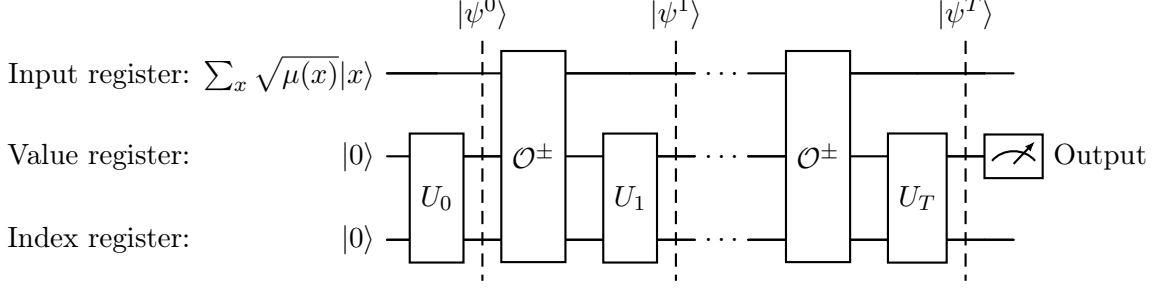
$|\psi^0\rangle$ $|\psi^1\rangle$ $|\psi^T\rangle$

Input register: $\sum_x \sqrt{\mu(x)}|x\rangle$ $\cdots$

Value register: $|0\rangle$ $U_0$ $\mathcal{O}^{\pm}$ $U_1$ $\cdots$ $\mathcal{O}^{\pm}$ $U_T$ Output

Index register: $|0\rangle$ $\cdots$